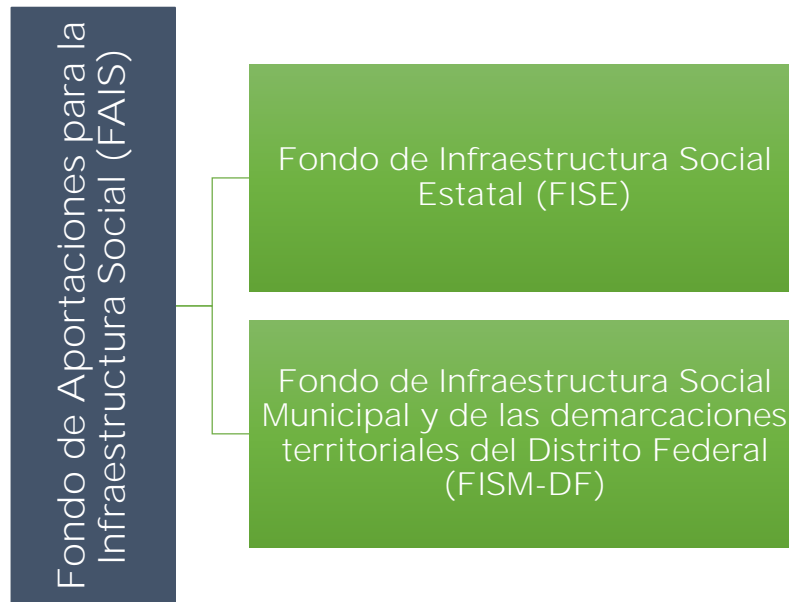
Fondo de Aportaciones para la Infraestructura Social (FAIS)

Fondo de Infraestructura Social Estatal (FISE)

Fondo de Infraestructura Social Municipal y de las demarcaciones territoriales del Distrito Federal (FISM-DF)